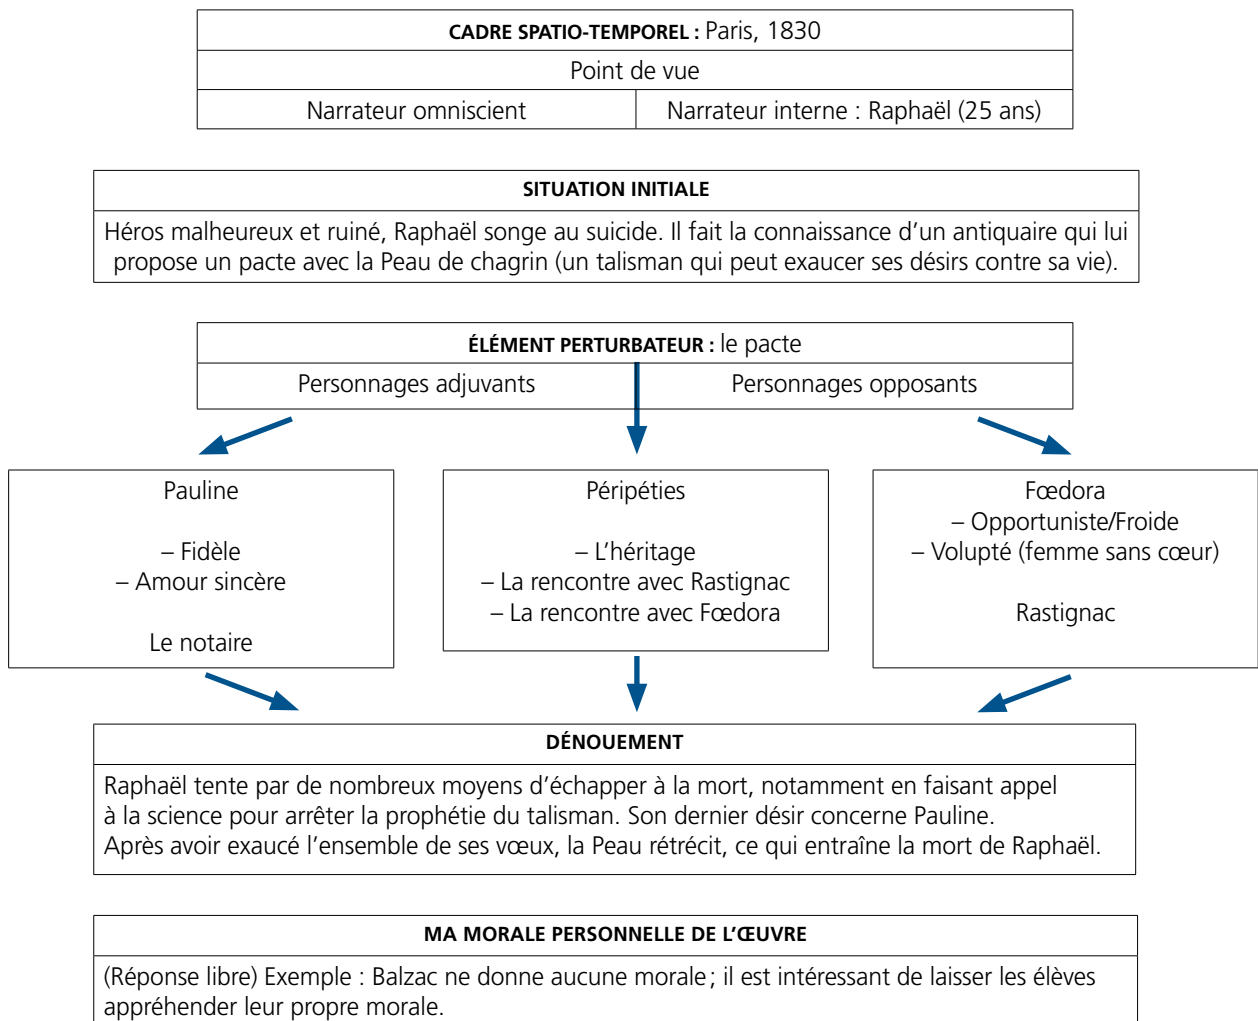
CADRE SPATIO-TEMPOREL : Paris, 1830

Point de vue

| Narrateur omniscient | Narrateur interne : Raphaël (25 ans) |
|---|---|

SITUATION INITIALE

Héros malheureux et ruiné, Raphaël songe au suicide. Il fait la connaissance d'un antiquaire qui lui propose un pacte avec la Peau de chagrin (un talisman qui peut exaucer ses désirs contre sa vie).

ÉLÉMENT PERTURBATEUR : le pacte

Personnages adjuvants

Personnages opposants

Pauline

– Fidèle
– Amour sincère

Le notaire

Péripéties

– L'héritage
– La rencontre avec Rastignac
– La rencontre avec Fœdora

Fœdora
– Opportuniste/Froide
– Volupté (femme sans cœur)

Rastignac

DÉNOUEMENT

Raphaël tente par de nombreux moyens d'échapper à la mort, notamment en faisant appel à la science pour arrêter la prophétie du talisman. Son dernier désir concerne Pauline.
Après avoir exaucé l'ensemble de ses vœux, la Peau rétrécit, ce qui entraîne la mort de Raphaël.

MA MORALE PERSONNELLE DE L'ŒUVRE

(Réponse libre) Exemple : Balzac ne donne aucune morale ; il est intéressant de laisser les élèves appréhender leur propre morale.